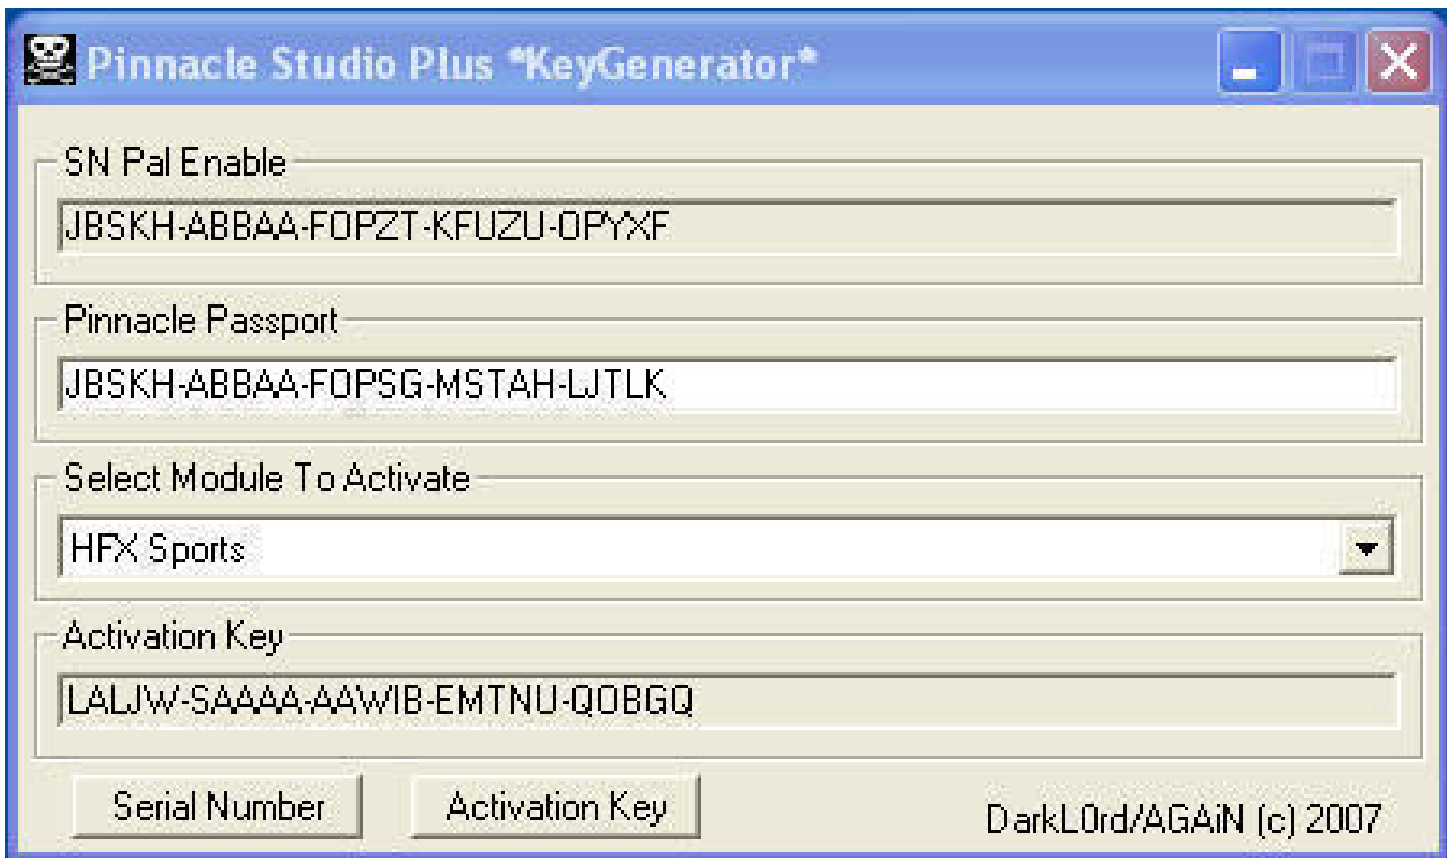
Pinnacle Studio Plus *KeyGenerator*

SN Pal Enable

JBSKH-ABBAA-FOPZT-KFUZU-OPYXF

Pinnacle Passport

JBSKH-ABBAA-FOPSG-MSTAH-LJTLK

Select Module To Activate

HFX Sports

Activation Key

LALJW-SAAAA-AAWIB-EMTNU-QOBGQ

Serial Number

Activation Key

DarkL0rd/AGAiN (c) 2007